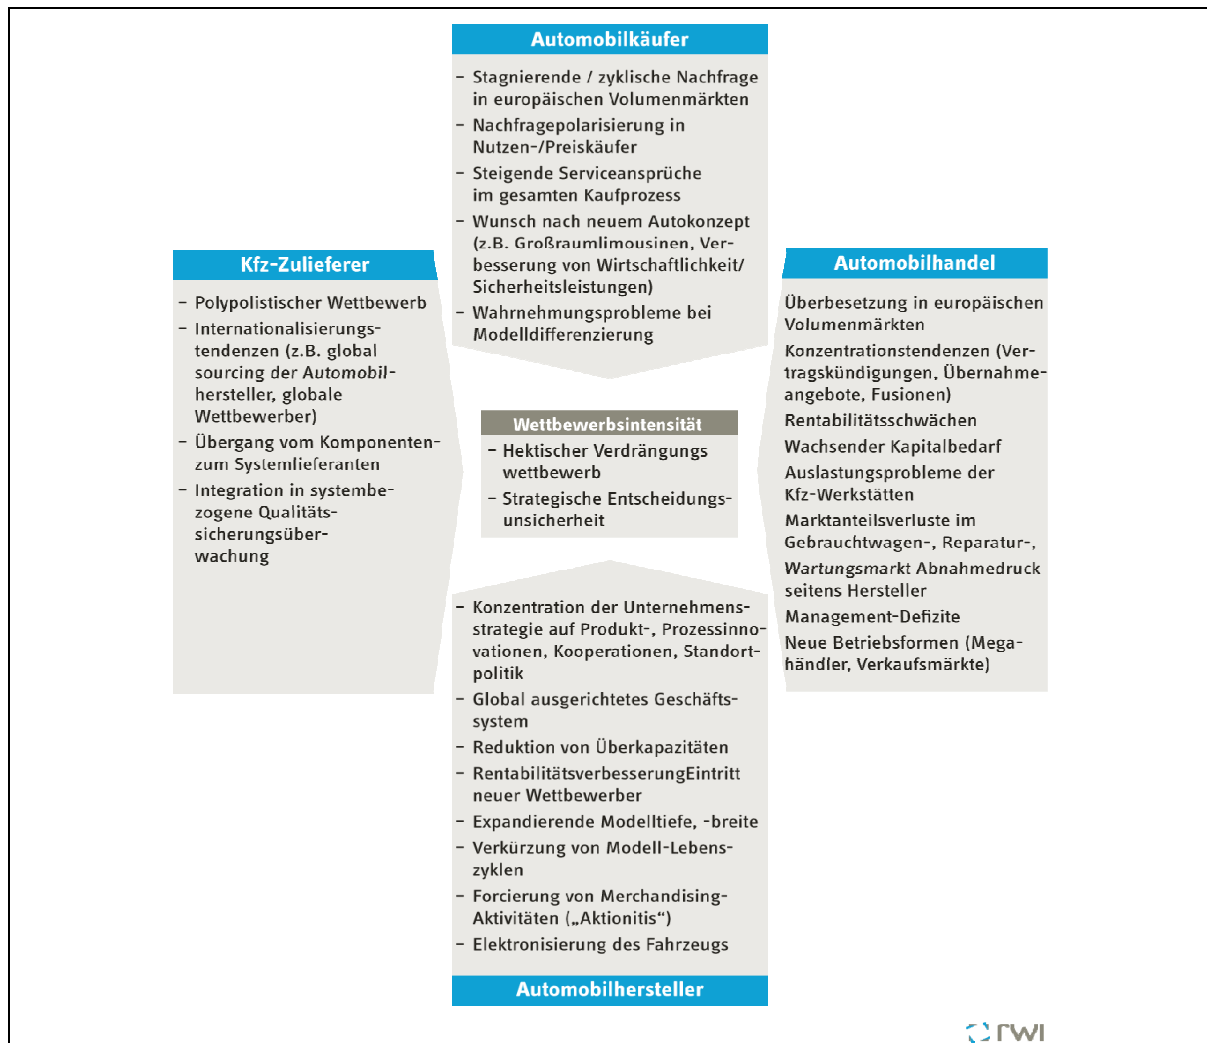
Automobilkäufer

– Stagnierende / zyklische Nachfrage in europäischen Volumenmärkten
– Nachfragepolarisierung in Nutzen-/Preiskäufer
– Steigende Serviceansprüche im gesamten Kaufprozess
– Wunsch nach neuem Autokonzept (z.B. Großraumlimousinen, Verbesserung von Wirtschaftlichkeit/ Sicherheitsleistungen)
– Wahrnehmungsprobleme bei Modelldifferenzierung

Kfz-Zulieferer

– Polypolistischer Wettbewerb
– Internationalisierungstendenzen (z.B. global sourcing der Automobilhersteller, globale Wettbewerber)
– Übergang vom Komponenten- zum Systemlieferanten
– Integration in systembezogene Qualitätssicherungsüberwachung

Wettbewerbsintensität

– Hektischer Verdrängungs wettbewerb
– Strategische Entscheidungsunsicherheit

Automobilhandel

Überbesetzung in europäischen Volumenmärkten
Konzentrationstendenzen (Vertragskündigungen, Übernahmeangebote, Fusionen)
Rentabilitätsschwächen
Wachsender Kapitalbedarf
Auslastungsprobleme der Kfz-Werkstätten
Marktanteilsverluste im Gebrauchtwagen-, Reparatur-, Wartungsmarkt Abnahmedruck seitens Hersteller
Management-Defizite
Neue Betriebsformen (Megahändler, Verkaufsmärkte)

– Konzentration der Unternehmensstrategie auf Produkt-, Prozessinnovationen, Kooperationen, Standortpolitik
– Global ausgerichtetes Geschäftssystem
– Reduktion von Überkapazitäten
– RentabilitätsverbesserungEintritt neuer Wettbewerber
– Expandierende Modelltiefe, -breite
– Verkürzung von Modell-Lebenszyklen
– Forcierung von Merchandising-Aktivitäten („Aktionitis")
– Elektronisierung des Fahrzeugs

Automobilhersteller

rwi